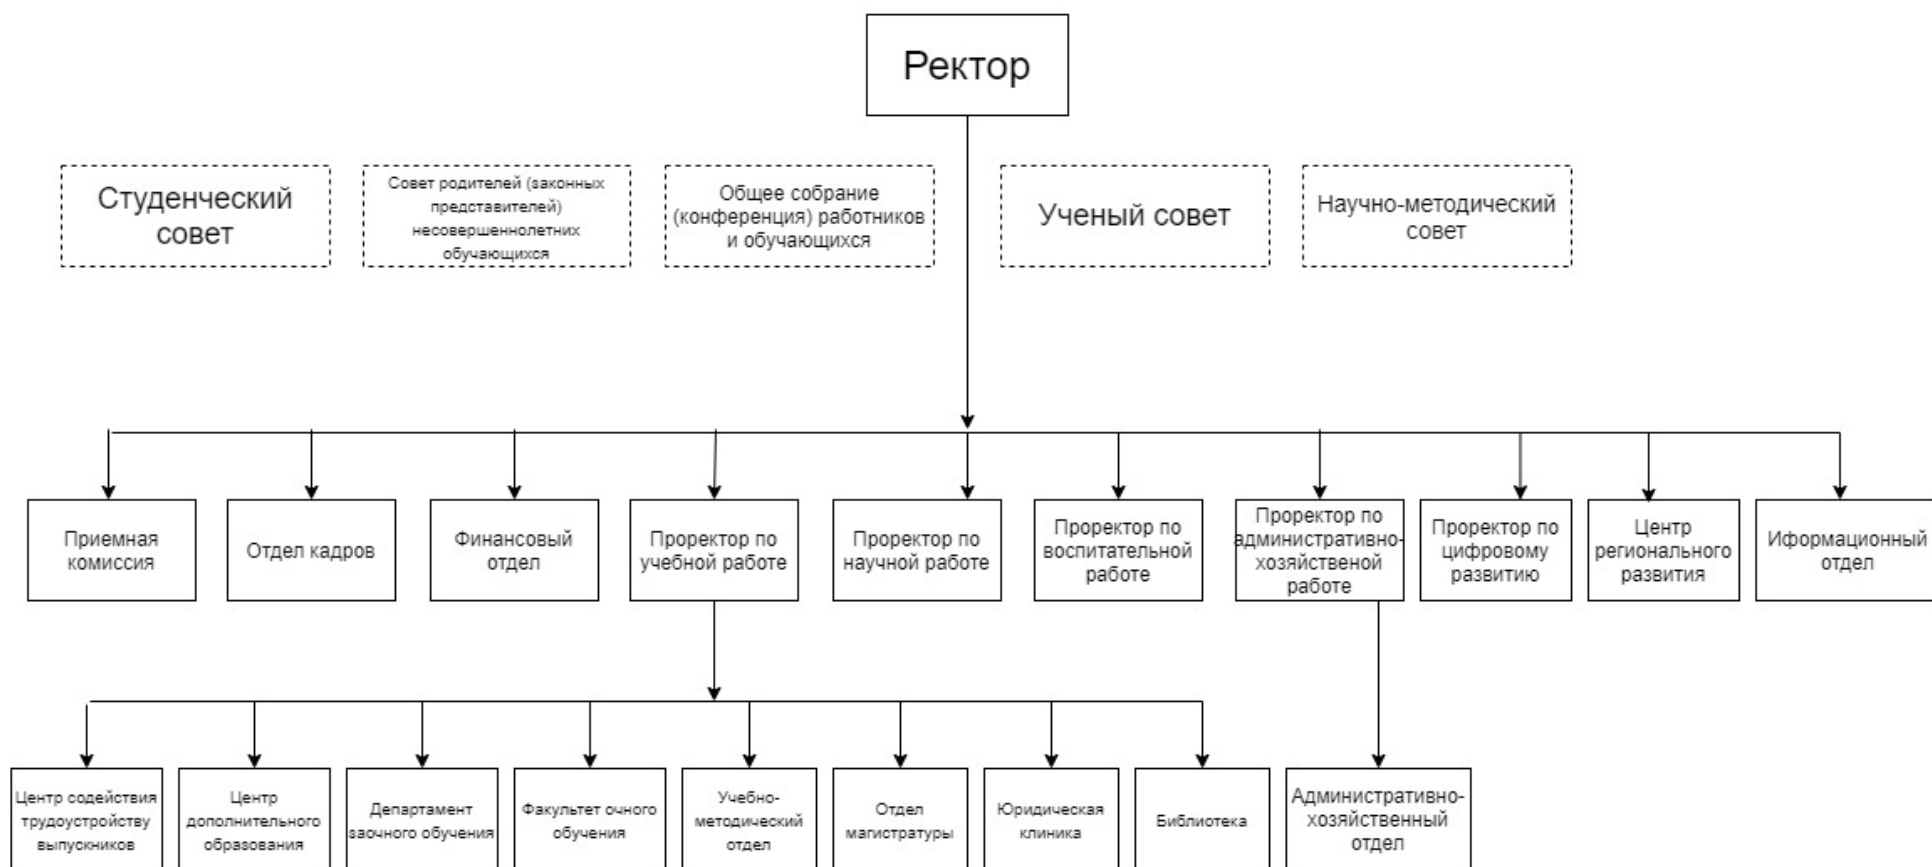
Ректор

Студенческий совет

Совет родителей (законных представителей) несовершеннолетних обучающихся

Общее собрание (конференция) работников и обучающихся

Ученый совет

Научно-методический совет

Приемная комиссия

Отдел кадров

Финансовый отдел

Проректор по учебной работе

Проректор по научной работе

Проректор по воспитательной работе

Проректор по административно-хозяйственой работе

Проректор по цифровому развитию

Центр регионального развития

Иформационный отдел

Центр содействия трудоустройству выпускников

Центр дополнительного образования

Департамент заочного обучения

Факультет очного обучения

Учебно-методический отдел

Отдел магистратуры

Юридическая клиника

Библиотека

Административно-хозяйственный отдел